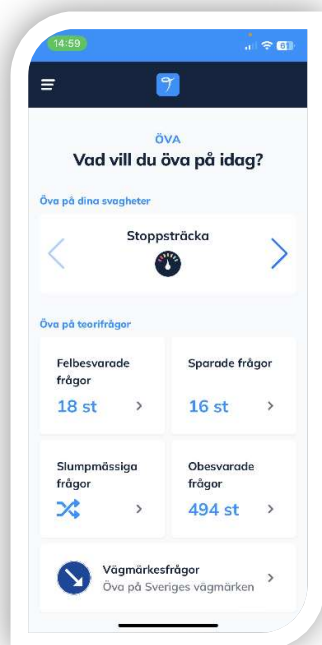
14:59

ÖVA

Vad vill du öva på idag?

Öva på dina svagheter

Stoppsträcka

Öva på teorifrågor

Felbesvarade frågor
18 st

Sparade frågor
16 st

Slumpmässiga frågor

Obesvarade frågor
494 st

Vägmärkesfrågor
Öva på Sveriges vägmärken